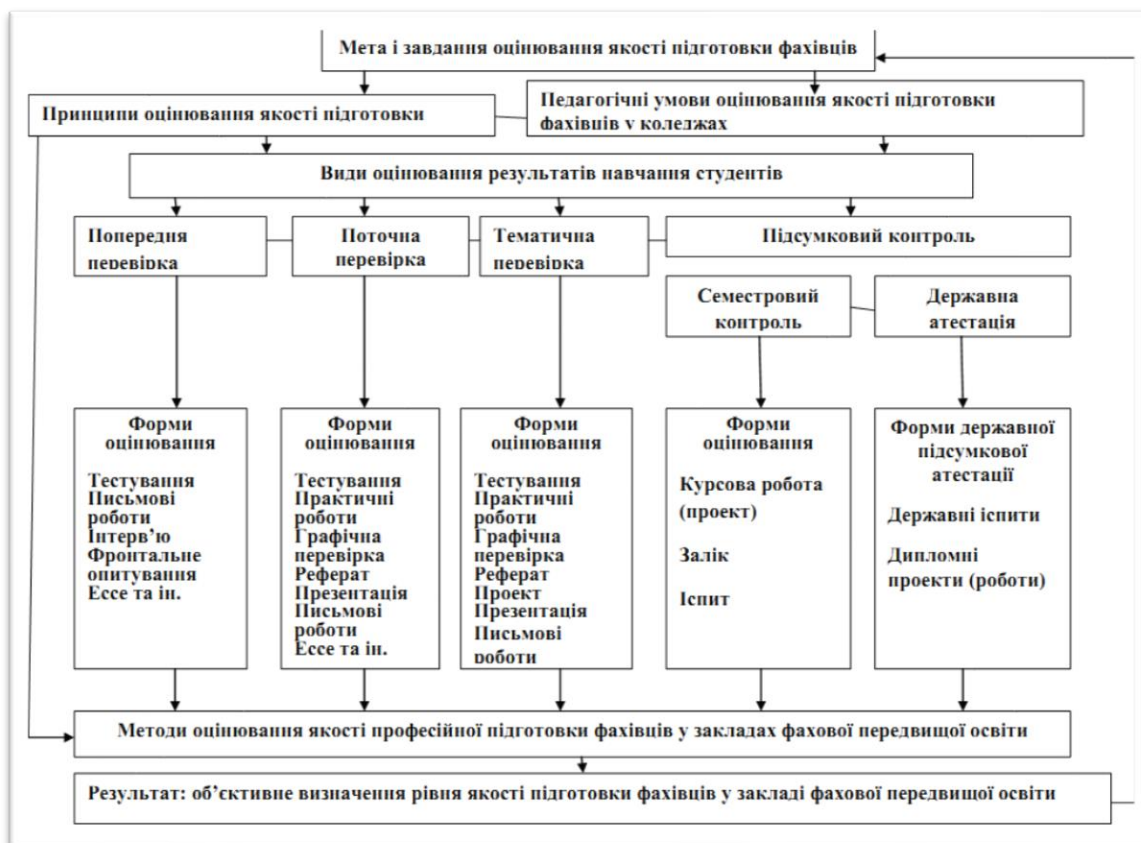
Мета і завдання оцінювання якості підготовки фахівців

Принципи оцінювання якості підготовки

Педагогічні умови оцінювання якості підготовки фахівців у коледжах

Види оцінювання результатів навчання студентів

Попередня перевірка

Поточна перевірка

Тематична перевірка

Підсумковий контроль

Семестровий контроль

Державна атестація

Форми оцінювання

Тестування
Письмові роботи
Інтерв'ю
Фронтальне опитування
Есе та ін.

Форми оцінювання

Тестування
Практичні роботи
Графічна перевірка
Реферат
Презентація
Письмові роботи
Есе та ін.

Форми оцінювання

Тестування
Практичні роботи
Графічна перевірка
Реферат
Проект
Презентація
Письмові роботи

Форми оцінювання

Курсова робота (проект)

Залік

Іспит

Форми державної підсумкової атестації

Державні іспити

Дипломні проекти (роботи)

Методи оцінювання якості професійної підготовки фахівців у закладах фахової передвищої освіти

Результат: об'єктивне визначення рівня якості підготовки фахівців у закладі фахової передвищої освіти